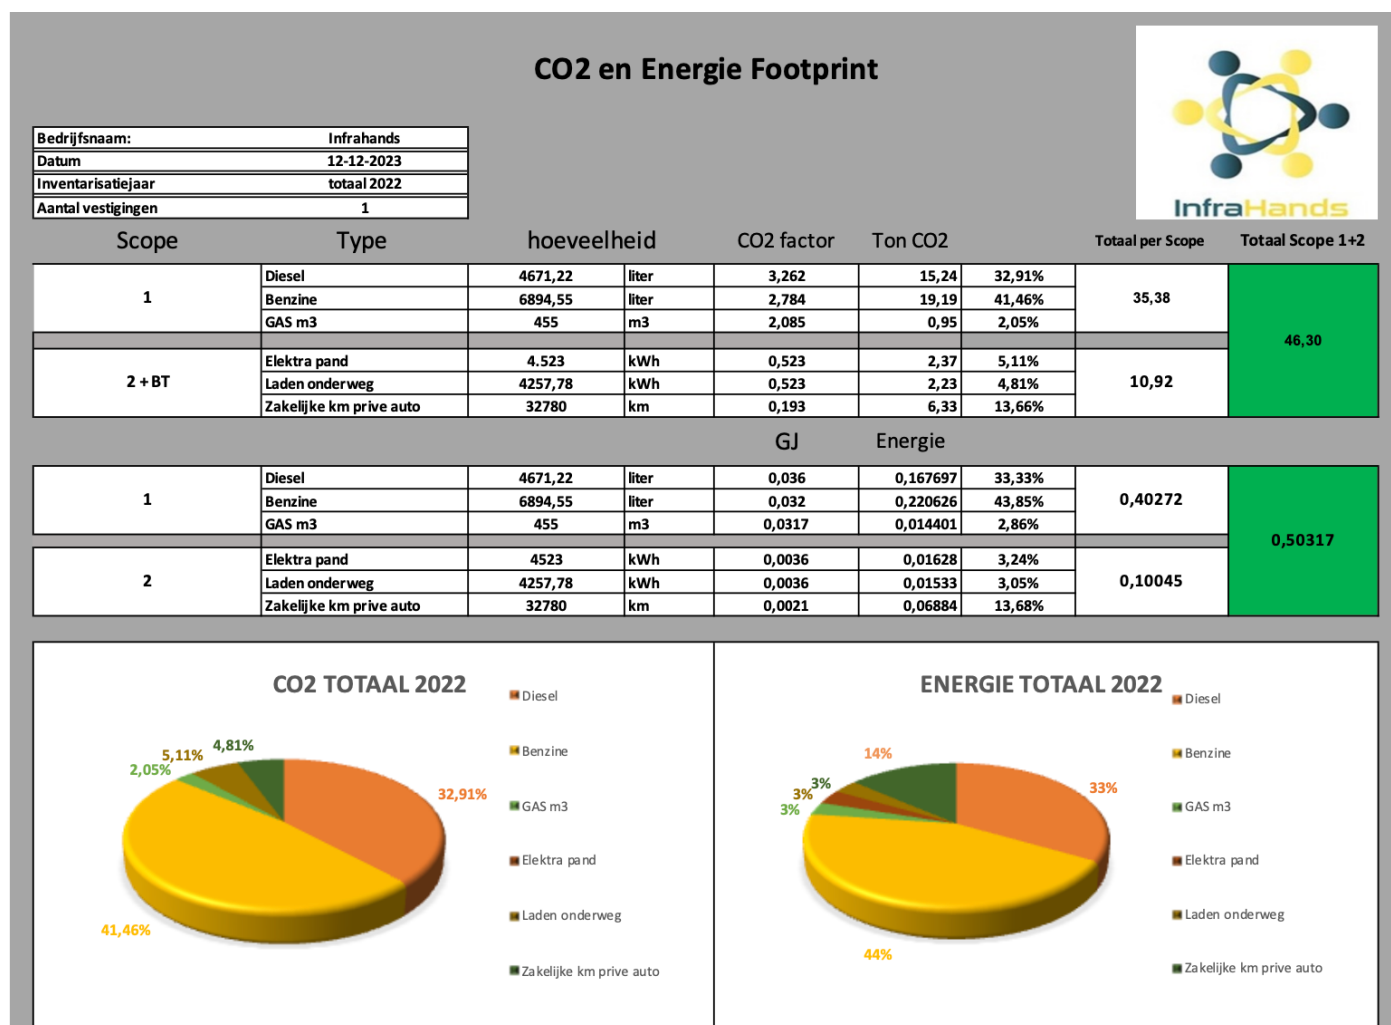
CO2 en Energie Footprint

InfraHands

| Bedrijfsnaam: | Infrahands |
|---|---|
| Datum | 12-12-2023 |
| Inventarisatiejaar | totaal 2022 |
| Aantal vestigingen | 1 |

| Scope | Type | hoeveelheid | | CO2 factor | Ton CO2 | | Totaal per Scope | Totaal Scope 1+2 |
|---|---|---|---|---|---|---|---|---|
| 1 | Diesel | 4671,22 | liter | 3,262 | 15,24 | 32,91% | 35,38 | 46,30 |
| | Benzine | 6894,55 | liter | 2,784 | 19,19 | 41,46% | | |
| | GAS m3 | 455 | m3 | 2,085 | 0,95 | 2,05% | | |
| 2 + BT | Elektra pand | 4.523 | kWh | 0,523 | 2,37 | 5,11% | 10,92 | |
| | Laden onderweg | 4257,78 | kWh | 0,523 | 2,23 | 4,81% | | |
| | Zakelijke km prive auto | 32780 | km | 0,193 | 6,33 | 13,66% | | |

| | | | | GJ | Energie | | | |
|---|---|---|---|---|---|---|---|---|
| 1 | Diesel | 4671,22 | liter | 0,036 | 0,167697 | 33,33% | 0,40272 | 0,50317 |
| | Benzine | 6894,55 | liter | 0,032 | 0,220626 | 43,85% | | |
| | GAS m3 | 455 | m3 | 0,0317 | 0,014401 | 2,86% | | |
| 2 | Elektra pand | 4523 | kWh | 0,0036 | 0,01628 | 3,24% | 0,10045 | |
| | Laden onderweg | 4257,78 | kWh | 0,0036 | 0,01533 | 3,05% | | |
| | Zakelijke km prive auto | 32780 | km | 0,0021 | 0,06884 | 13,68% | | |

CO2 TOTAAL 2022

4,81%
5,11%
2,05%
32,91%
41,46%

Diesel
Benzine
GAS m3
Elektra pand
Laden onderweg
Zakelijke km prive auto

ENERGIE TOTAAL 2022

14%
3%
3%
3%
33%
44%

Diesel
Benzine
GAS m3
Elektra pand
Laden onderweg
Zakelijke km prive auto